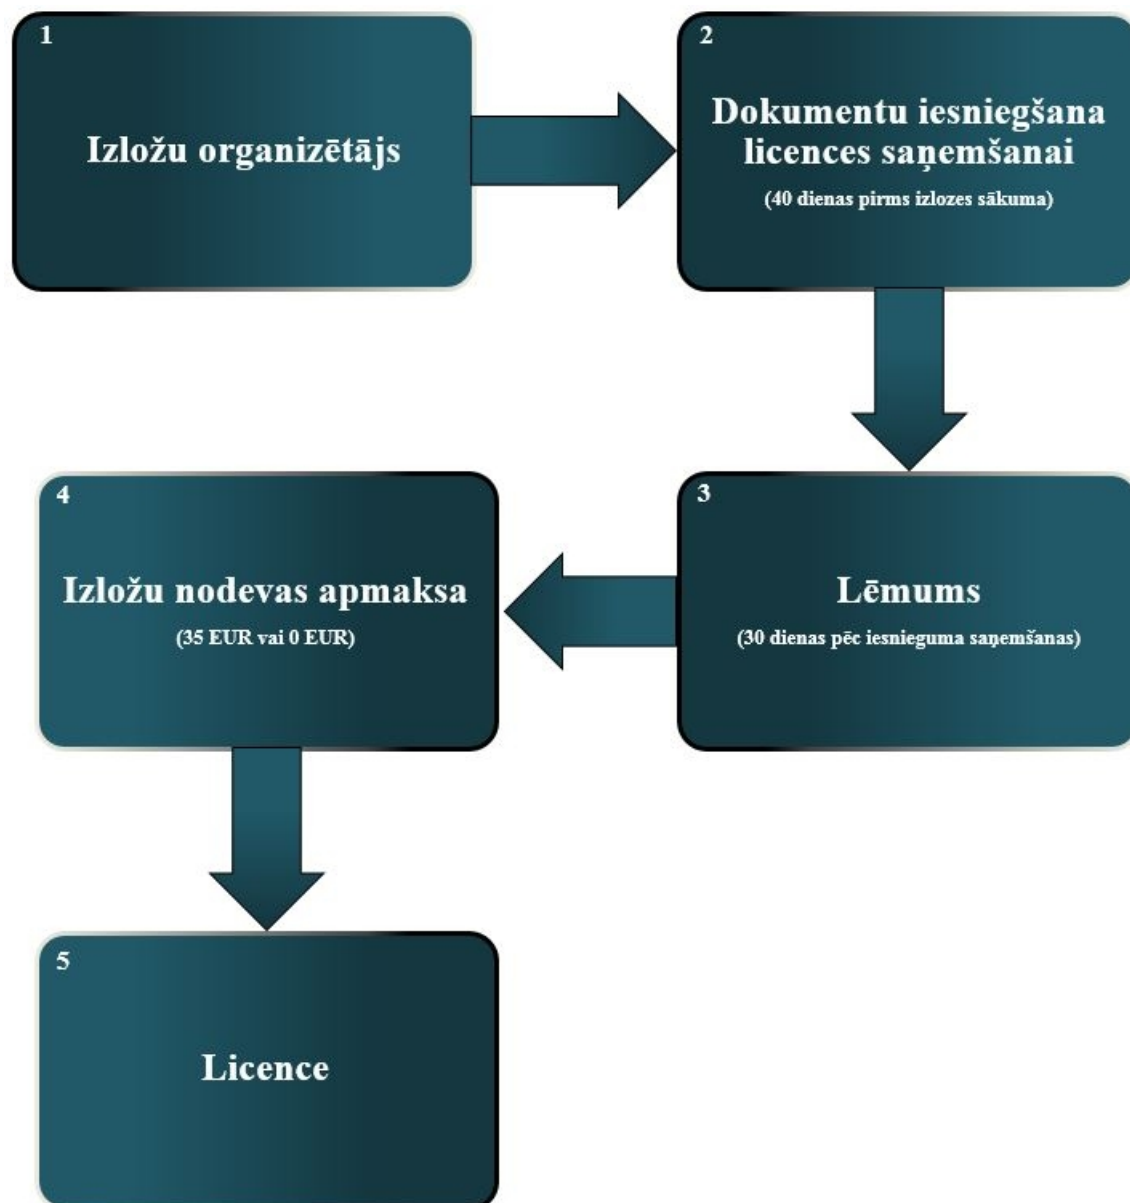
1

Izložu organizētājs

2

Dokumentu iesniegšana licences saņemšanai

(40 dienas pirms izlozes sākuma)

3

Lēmums

(30 dienas pēc iesnieguma saņemšanas)

4

Izložu nodevas apmaksa

(35 EUR vai 0 EUR)

5

Licence